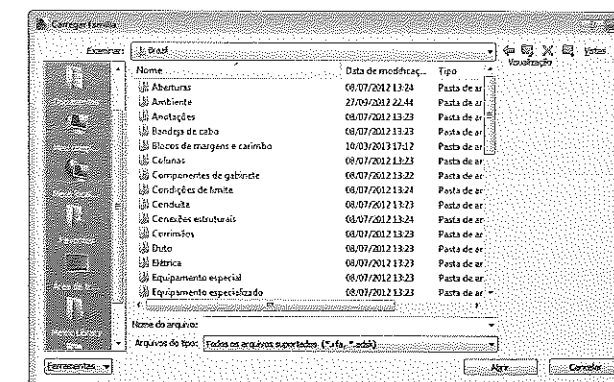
Carregar família

Examinar: Brazil

Vistas

Visualização

| Nome | Data de modificaç... | Tipo |
|---|---|---|
| Aberturas | 08/07/2012 13:24 | Pasta de ar |
| Ambiente | 27/09/2012 22:44 | Pasta de ar |
| Anotações | 08/07/2012 13:23 | Pasta de ar |
| Bandeja de cabo | 08/07/2012 13:23 | Pasta de ar |
| Blocos de margens e carimbo | 10/03/2013 17:12 | Pasta de ar |
| Colunas | 08/07/2012 13:23 | Pasta de ar |
| Componentes de gabinete | 08/07/2012 13:22 | Pasta de ar |
| Condições de limite | 08/07/2012 13:24 | Pasta de ar |
| Conduíte | 08/07/2012 13:23 | Pasta de ar |
| Conexões estruturais | 08/07/2012 13:24 | Pasta de ar |
| Corrimãos | 08/07/2012 13:23 | Pasta de ar |
| Duto | 08/07/2012 13:23 | Pasta de ar |
| Elétrica | 08/07/2012 13:23 | Pasta de ar |
| Equipamento especial | 08/07/2012 13:23 | Pasta de ar |
| Equipamento especializado | 08/07/2012 13:23 | Pasta de ar |

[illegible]
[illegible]
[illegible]
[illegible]
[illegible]
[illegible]

Nome do arquivo:
Arquivos do tipo: Todos os arquivos suportados (*.rfa, *.adsk)

Ferramentas
Abrir
Cancelar